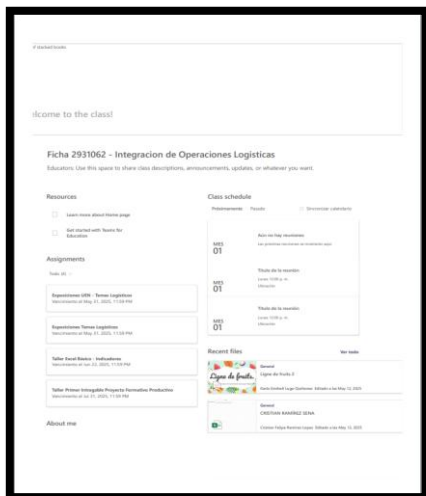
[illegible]

elcome to the class!

Ficha 2931062 - Integracion de Operaciones Logisticas

Educators: Use this space to share class descriptions, announcements, updates, or whatever you want.

Resources

Learn more about Home page

Get started with Teams for Education

Assignments

Todo (4)

Exposiciones UEN - Temas Logisticos
Vencimiento at May 31, 2025, 11:59 PM

Exposiciones Temas Logisticos
Vencimiento at May 31, 2025, 11:59 PM

Taller Excel Basico - Indicadores
Vencimiento at Jun 23, 2025, 11:59 PM

Taller Primer Integrable Proyecto Formativo Productivo
Vencimiento at Jul 31, 2025, 11:59 PM

About me

Class schedule

Próximamente Pasado Sincronizar calendario

MES 01
Aún no hay reuniones
Las próximas reuniones se mostrarán aquí

MES 01
Título de la reunión
Lunes 10:00 p. m.
Ubicación

MES 01
Título de la reunión
Lunes 10:00 p. m.
Ubicación

Recent files
Ver todo

General
Lupa de frutas 2
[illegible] Editado a las May 12, 2025

Lupa de frutas

General
CRISTIAN RAMIREZ SENA
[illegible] Editado a las May 15, 2025